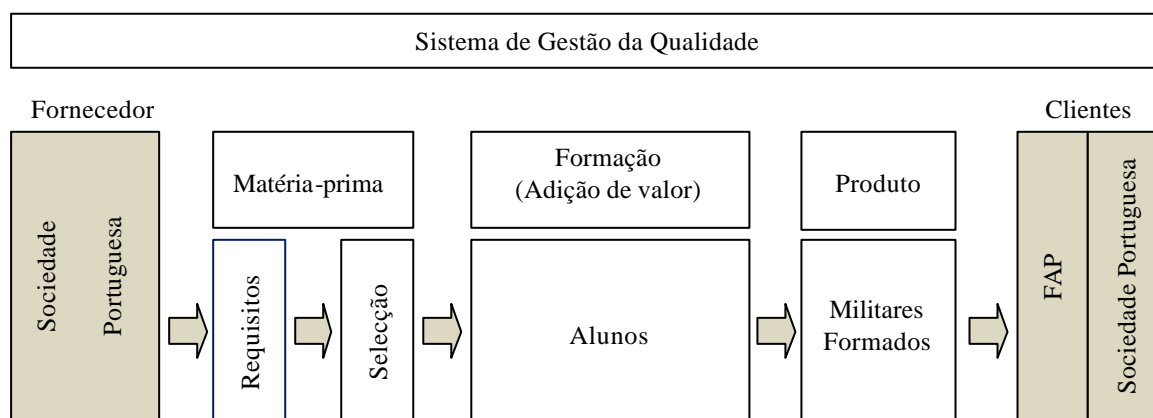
Sistema de Gestão da Qualidade

Fornecedor

Clientes

Sociedade Portuguesa

Matéria-prima

Requisitos

Selecção

Formação
(Adição de valor)

Alunos

Produto

Militares Formados

FAP

Sociedade Portuguesa